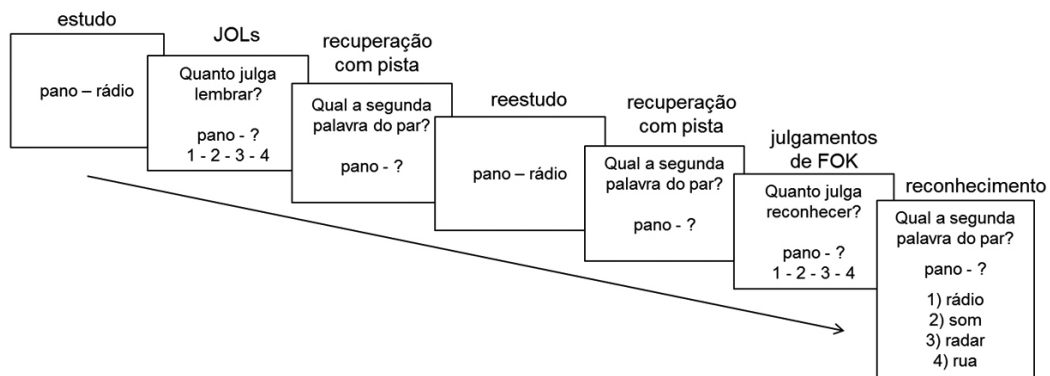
estudo

pano – rádio

JOLs

Quanto julga lembrar?

pano - ?
1 - 2 - 3 - 4

recuperação com pista

Qual a segunda palavra do par?

pano - ?

reestudo

pano – rádio

recuperação com pista

Qual a segunda palavra do par?

pano - ?

julgamentos de FOK

Quanto julga reconhecer?

pano - ?
1 - 2 - 3 - 4

reconhecimento

Qual a segunda palavra do par?

pano - ?

1) rádio
2) som
3) radar
4) rua